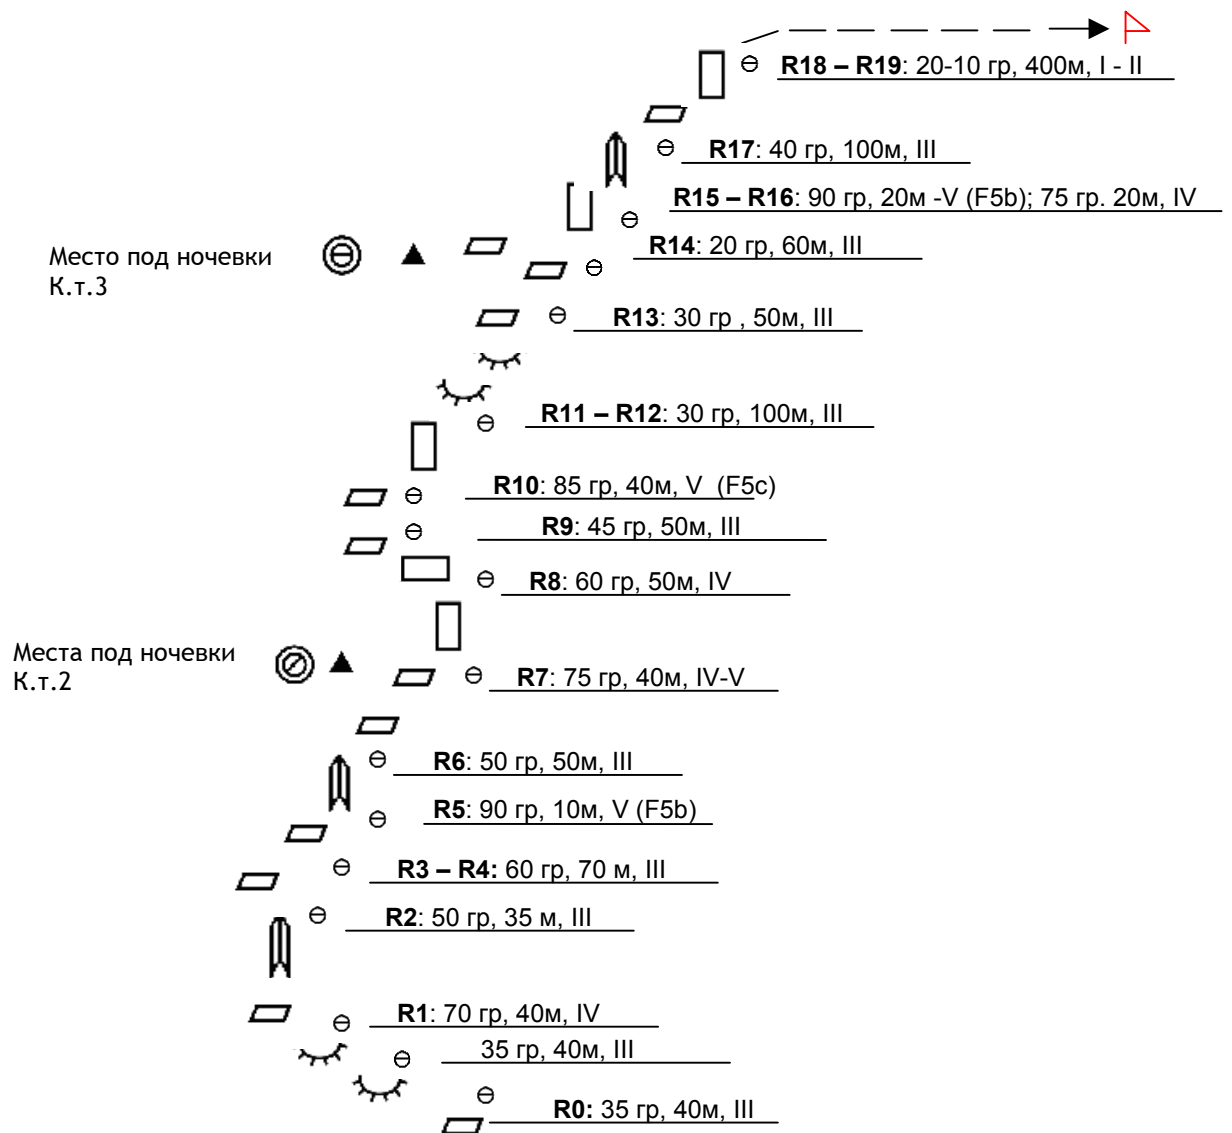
**R18 – R19**: 20-10 гр, 400м, I - II

**R17**: 40 гр, 100м, III

**R15 – R16**: 90 гр, 20м -V (F5b); 75 гр. 20м, IV

Място под ночевки К.т.3

**R14**: 20 гр, 60м, III

**R13**: 30 гр , 50м, III

**R11 – R12**: 30 гр, 100м, III

**R10**: 85 гр, 40м, V (F5c)

**R9**: 45 гр, 50м, III

**R8**: 60 гр, 50м, IV

Места под ночевки К.т.2

**R7**: 75 гр, 40м, IV-V

**R6**: 50 гр, 50м, III

**R5**: 90 гр, 10м, V (F5b)

**R3 – R4:** 60 гр, 70 м, III

**R2**: 50 гр, 35 м, III

**R1**: 70 гр, 40м, IV

35 гр, 40м, III

**R0:** 35 гр, 40м, III